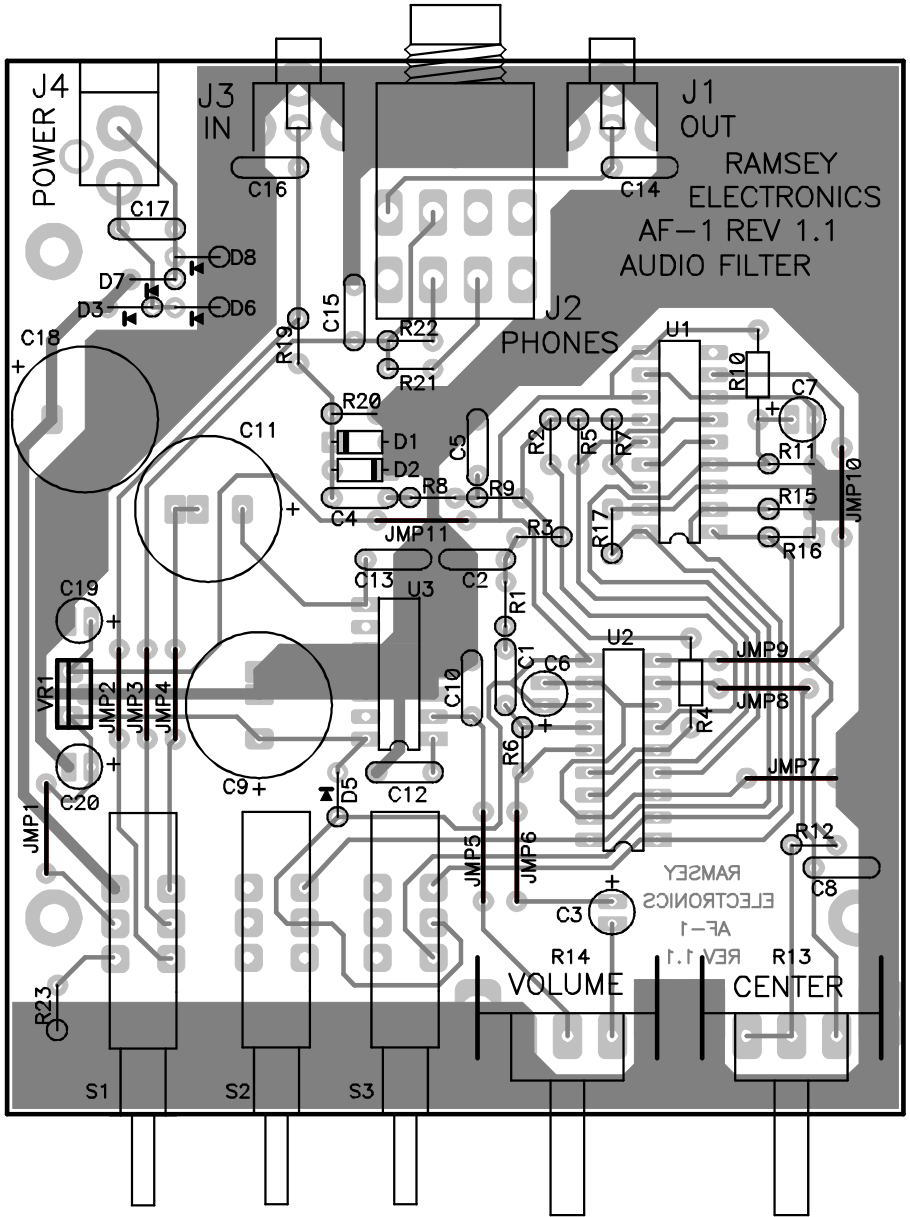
J4
POWER
J3
IN
J1
OUT
RAMSEY
ELECTRONICS
AF-1 REV 1.1
AUDIO FILTER
C16
C14
C17
D8
D7
D3
D6
C15
R19
R22
R21
J2
PHONES
U1
C18
+
R10
C7
+
R20
C11
D1
D2
C5
R2
R5
R7
R11
JMP10
C4
R8
R9
+
R15
JMP11
R3
R17
R16
C13
C2
U3
C19
+
R1
U2
C1
C6
JMP9
VR1
JMP2
JMP3
JMP4
C10
JMP8
R4
+
R6
+
C20
C9+
D5
C12
JMP7
JMP1
JMP5
JMP6
R12
RAMSEY
ELECTRONICS
AF-1
REV 1.1
C8
+
C3
R14
VOLUME
R13
CENTER
R23
S1
S2
S3